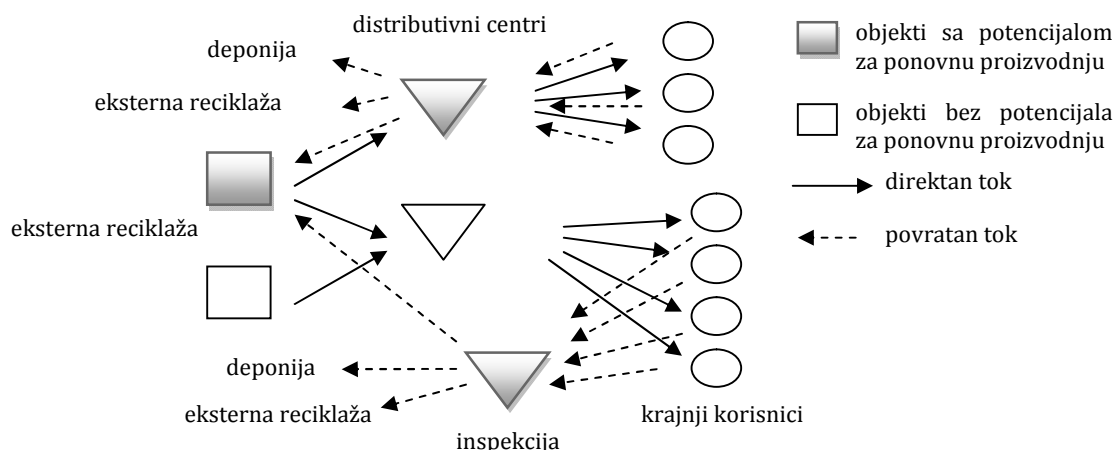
distributivni centri

deponija

eksterna reciklaža

eksterna reciklaža

deponija

eksterna reciklaža

inspekcija

krajnji korisnici

objekti sa potencijalom za ponovnu proizvodnju

objekti bez potencijala za ponovnu proizvodnju

direktan tok

povratan tok